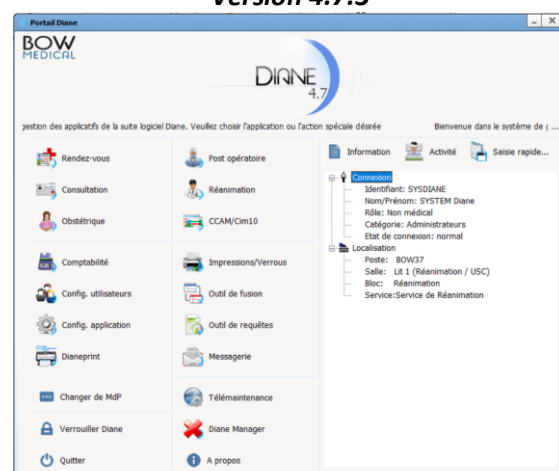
Version 4.7.5

Portail Diane

BOW MEDICAL

DIANE 4.7

gestion des applicatifs de la suite logiciel Diane. Veuillez choisir l'application ou l'action spéciale désirée

Bienvenue dans le système de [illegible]

Rendez-vous
Consultation
Obstétrique
Comptabilité
Config. utilisateurs
Config. application
Dianeprint
Changer de MdP
Verrouiller Diane
Quitter

Post opératoire
Réanimation
CCAM/Cim10
Impressions/Verrous
Outil de fusion
Outil de requêtes
Messagerie
Télémaintenance
Diane Manager
A propos

Information
Activité
Saisie rapide...

Connexion
Identifiant: SYSDIANE
Nom/Prénom: SYSTEM Diane
Rôle: Non médical
Catégorie: Administrateurs
Etat de connexion: normal
Localisation
Poste: BOW37
Salle: Lit 1 (Réanimation / USC)
Bloc: Réanimation
Service:Service de Réanimation